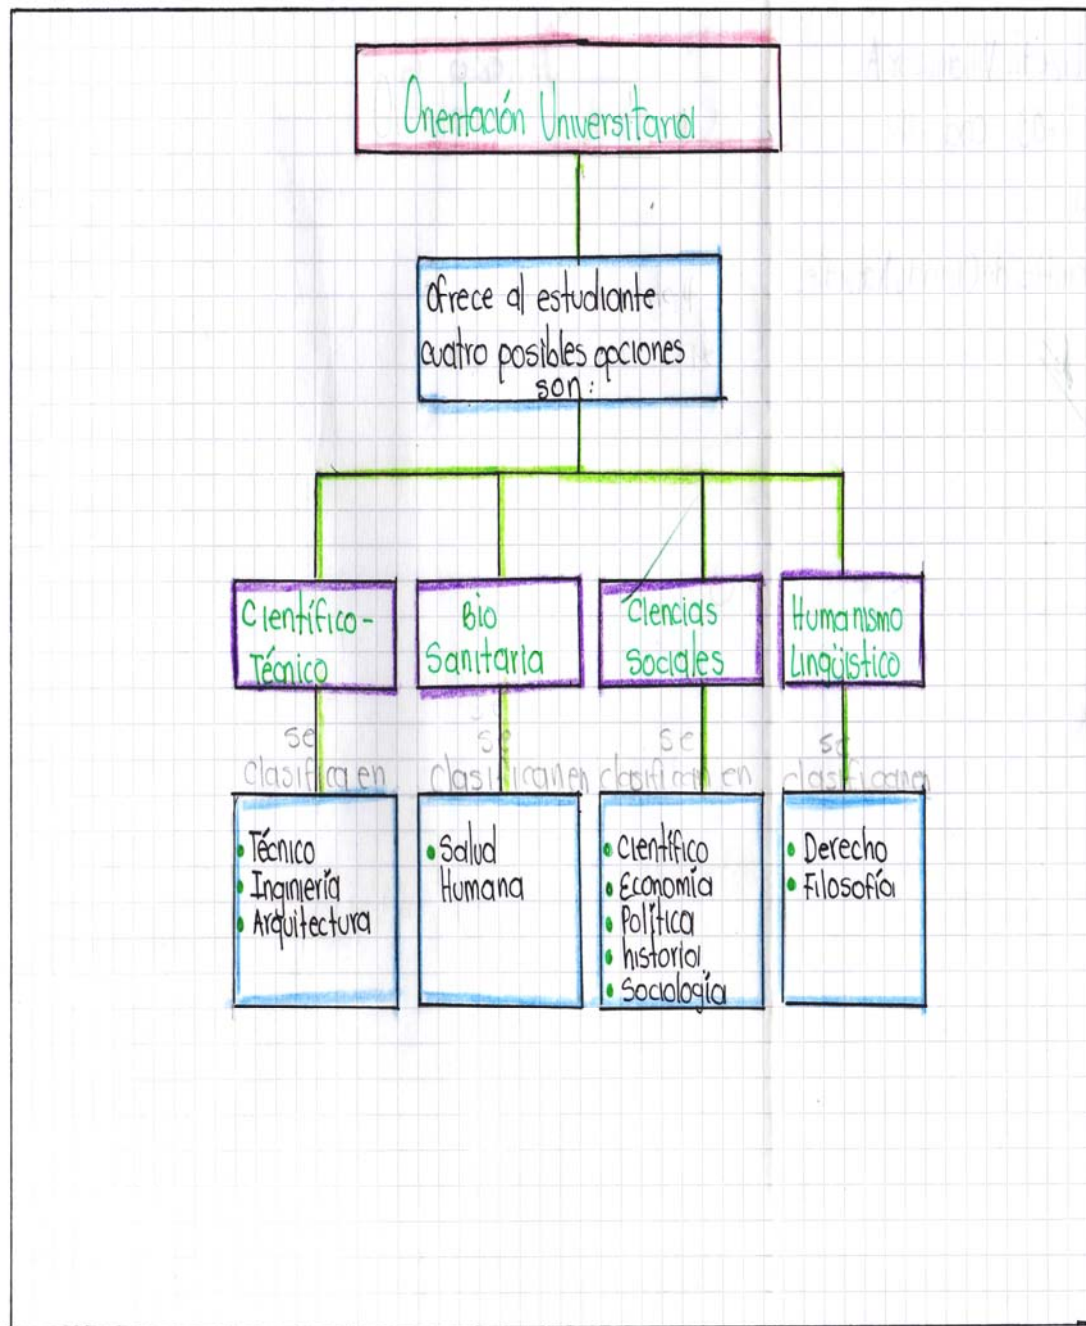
Orientación Universitaria

Ofrece al estudiante cuatro posibles opciones son:

Científico-Técnico

Bio Sanitaria

Ciencias Sociales

Humanismo Lingüístico

se clasifica en

se clasifican en

se clasifican en

se clasifican en

• Técnico
• Ingniería
• Arquitectura

• Salud Humana

• científico
• Economía
• Política
• historia
• Sociología

• Derecho
• Filosofía